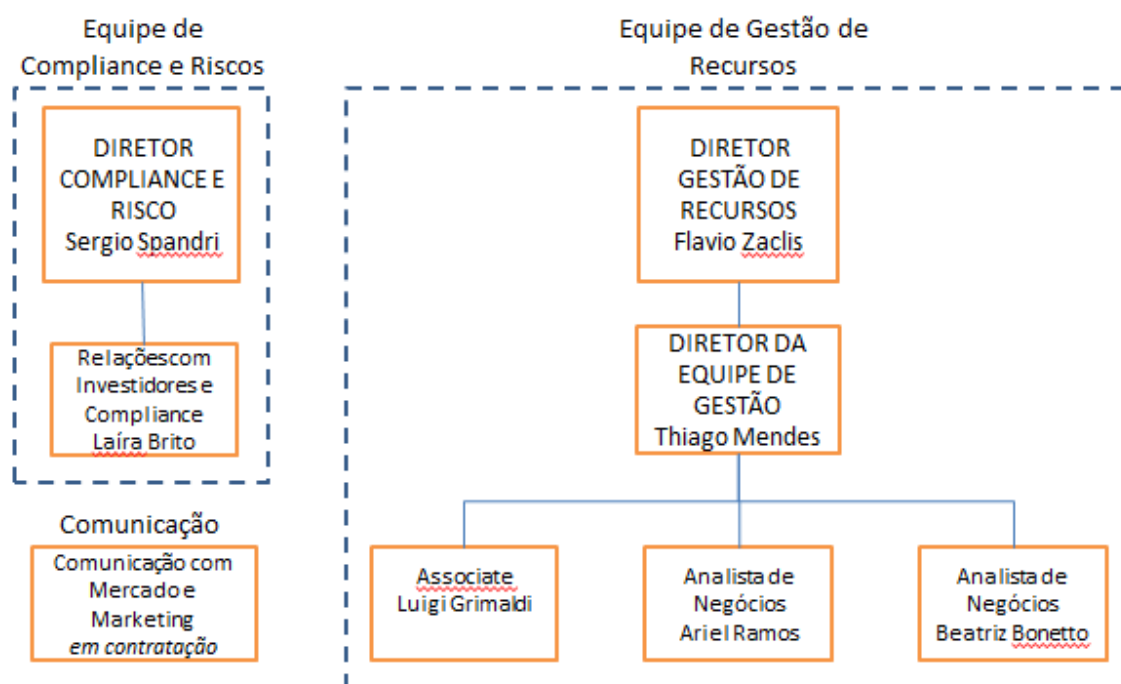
Equipe de Compliance e Riscos

DIRETOR COMPLIANCE E RISCO
Sergio Spandri

Relaçõescom Investidores e Compliance
Laíra Brito

Comunicação

Comunicação com Mercado e Marketing
*em contratação*

Equipe de Gestão de Recursos

DIRETOR GESTÃO DE RECURSOS
Flavio Zaclis

DIRETOR DA EQUIPE DE GESTÃO
Thiago Mendes

Associate
Luigi Grimaldi

Analista de Negócios
Ariel Ramos

Analista de Negócios
Beatriz Bonetto